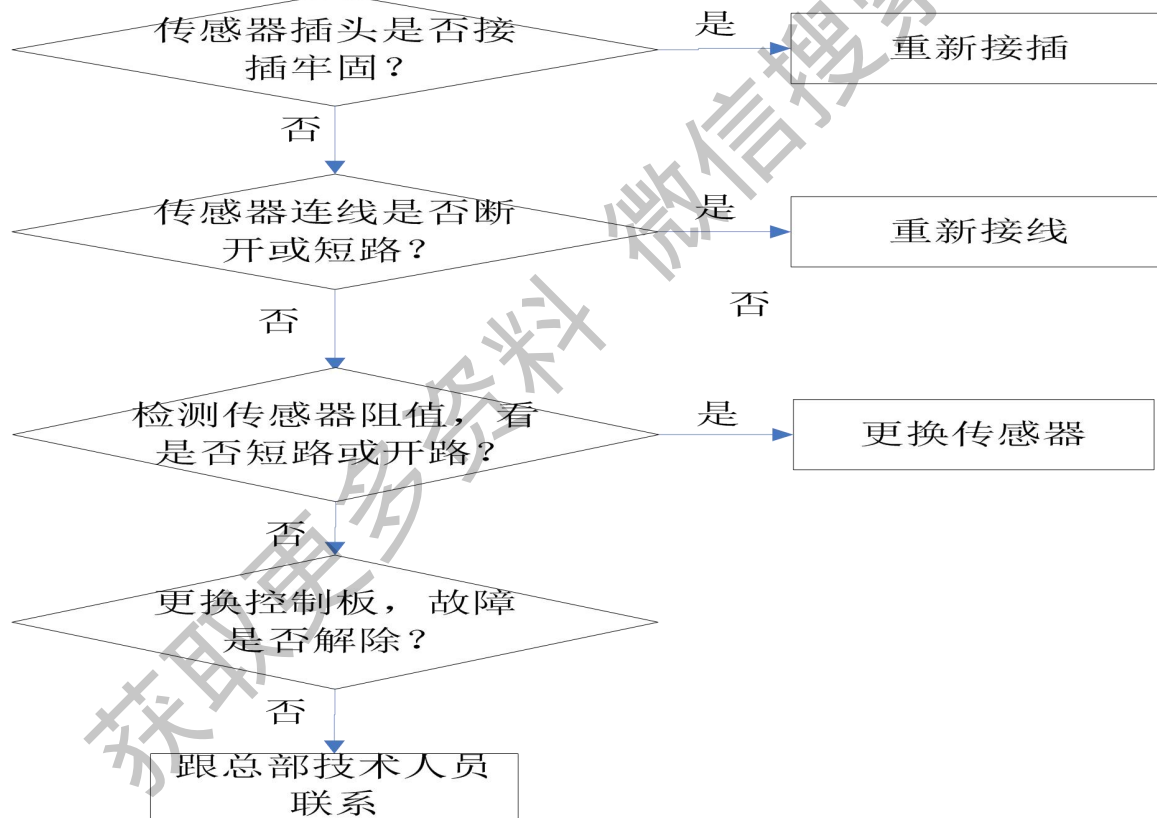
传感器插头是否接插牢固？

是

重新接插

否

传感器连线是否断开或短路？

是

重新接线

否

否

检测传感器阻值，看是否短路或开路？

是

更换传感器

否

更换控制板，故障是否解除？

否

跟总部技术人员联系

获取更多资料 微信搜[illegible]